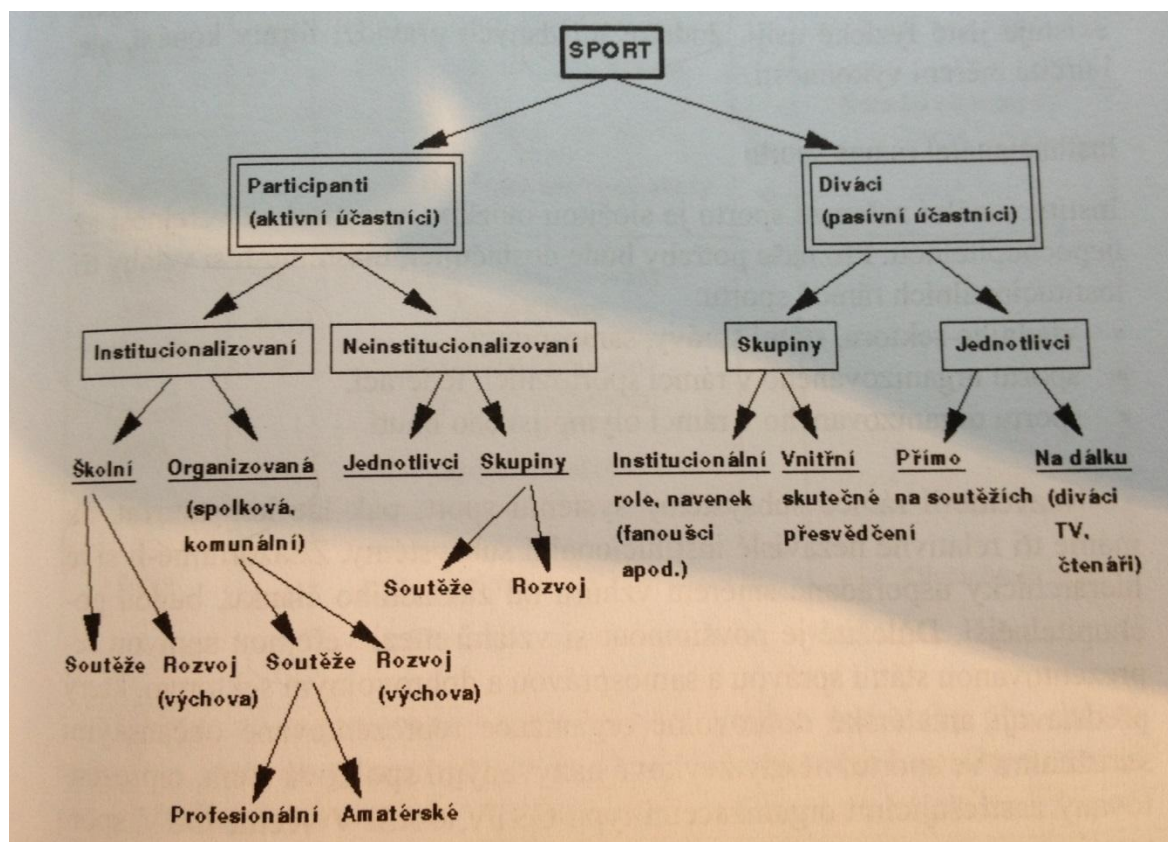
SPORT

Participanti
(aktivní účastníci)

Diváci
(pasívní účastníci)

Institucionalizovaní

Neinstitucionalizovaní

Skupiny

Jednotlivci

Školní

Organizovaná
(spolková, komunální)

Jednotlivci

Skupiny

Institucionální
role, navenek
(fanoušci apod.)

Vnitřní
skutečné
přesvědčení

Přímo
na soutěžích

Na dálku
(diváci TV, čtenáři)

Soutěže

Rozvoj

Soutěže

Rozvoj
(výchova)

Soutěže

Rozvoj
(výchova)

Profesionální

Amatérské